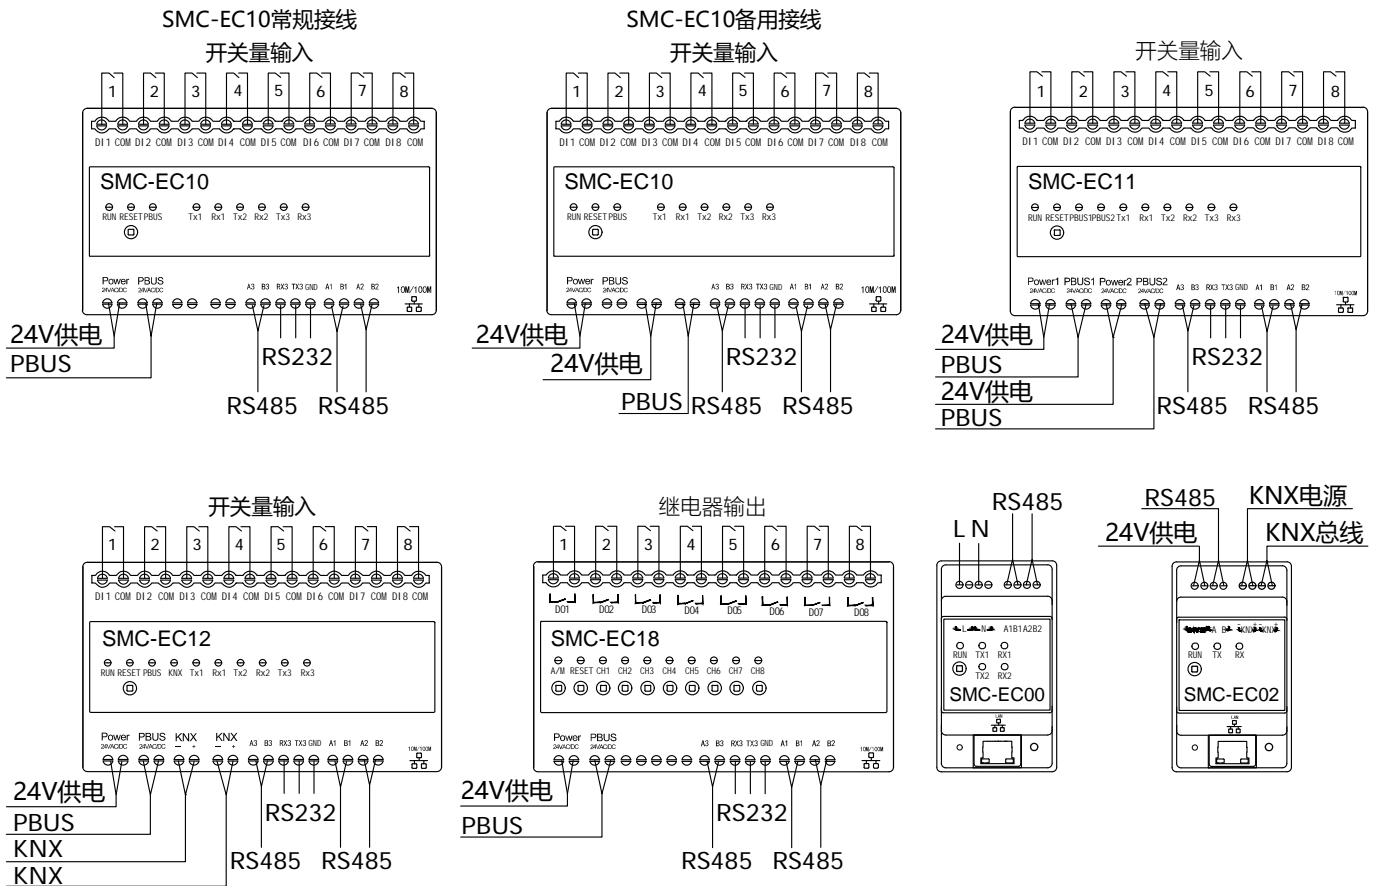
SMC-EC10常规接线
开关量输入
1 2 3 4 5 6 7 8
DI1 COM DI2 COM DI3 COM DI4 COM DI5 COM DI6 COM DI7 COM DI8 COM
SMC-EC10
RUN RESET PBUS Tx1 Rx1 Tx2 Rx2 Tx3 Rx3
Power 24VAC/DC PBUS 24VAC/DC A3 B3 RX3 TX3 GND A1 B1 A2 B2 10M/100M
24V供电
PBUS
RS232
RS485 RS485

SMC-EC10备用接线
开关量输入
1 2 3 4 5 6 7 8
DI1 COM DI2 COM DI3 COM DI4 COM DI5 COM DI6 COM DI7 COM DI8 COM
SMC-EC10
RUN RESET PBUS Tx1 Rx1 Tx2 Rx2 Tx3 Rx3
Power 24VAC/DC PBUS 24VAC/DC A3 B3 RX3 TX3 GND A1 B1 A2 B2 10M/100M
24V供电
24V供电
RS232
PBUS RS485 RS485

开关量输入
1 2 3 4 5 6 7 8
DI1 COM DI2 COM DI3 COM DI4 COM DI5 COM DI6 COM DI7 COM DI8 COM
SMC-EC11
RUN RESET PBUS1 PBUS2 Tx1 Rx1 Tx2 Rx2 Tx3 Rx3
Power1 24VAC/DC PBUS1 24VAC/DC Power2 24VAC/DC PBUS2 24VAC/DC A3 B3 RX3 TX3 GND A1 B1 A2 B2 10M/100M
24V供电
PBUS
RS232
24V供电
PBUS
RS485 RS485

开关量输入
1 2 3 4 5 6 7 8
DI1 COM DI2 COM DI3 COM DI4 COM DI5 COM DI6 COM DI7 COM DI8 COM
SMC-EC12
RUN RESET PBUS KNX Tx1 Rx1 Tx2 Rx2 Tx3 Rx3
Power 24VAC/DC PBUS 24VAC/DC KNX − + KNX − + A3 B3 RX3 TX3 GND A1 B1 A2 B2 10M/100M
24V供电
RS232
PBUS
KNX
KNX
RS485 RS485

继电器输出
1 2 3 4 5 6 7 8
D01 D02 D03 D04 D05 D06 D07 D08
SMC-EC18
A/M RESET CH1 CH2 CH3 CH4 CH5 CH6 CH7 CH8
Power 24VAC/DC PBUS 24VAC/DC A3 B3 RX3 TX3 GND A1 B1 A2 B2 10M/100M
24V供电
RS232
PBUS
RS485 RS485

RS485
L N
L N A1 B1 A2 B2
RUN TX1 RX1
TX2 RX2
SMC-EC00

RS485 KNX电源
24V供电 KNX总线
A B KNX KNX
RUN TX RX
SMC-EC02